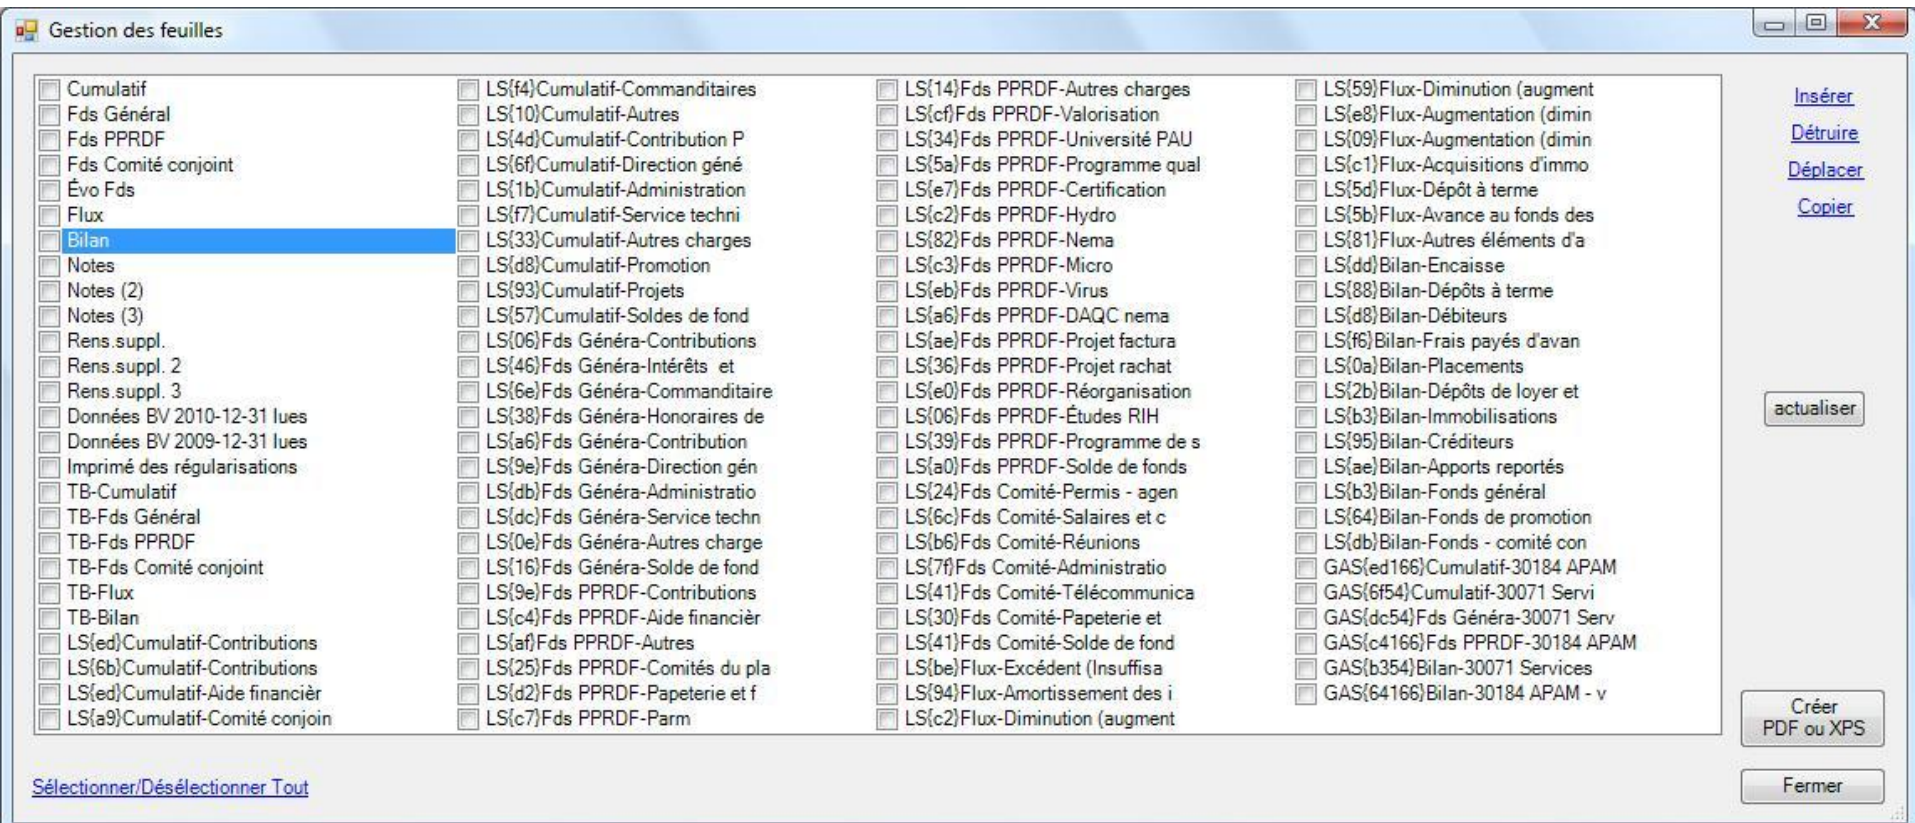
Gestion des feuilles

Cumulatif
Fds Général
Fds PPRDF
Fds Comité conjoint
Évo Fds
Flux
Bilan
Notes
Notes (2)
Notes (3)
Rens.suppl.
Rens.suppl. 2
Rens.suppl. 3
Données BV 2010-12-31 lues
Données BV 2009-12-31 lues
Imprimé des régularisations
TB-Cumulatif
TB-Fds Général
TB-Fds PPRDF
TB-Fds Comité conjoint
TB-Flux
TB-Bilan
LS{ed}Cumulatif-Contributions
LS{6b}Cumulatif-Contributions
LS{ed}Cumulatif-Aide financièr
LS{a9}Cumulatif-Comité conjoin

LS{f4}Cumulatif-Commanditaires
LS{10}Cumulatif-Autres
LS{4d}Cumulatif-Contribution P
LS{6f}Cumulatif-Direction géné
LS{1b}Cumulatif-Administration
LS{f7}Cumulatif-Service techni
LS{33}Cumulatif-Autres charges
LS{d8}Cumulatif-Promotion
LS{93}Cumulatif-Projets
LS{57}Cumulatif-Soldes de fond
LS{06}Fds Généra-Contributions
LS{46}Fds Généra-Intérêts et
LS{6e}Fds Généra-Commanditaire
LS{38}Fds Généra-Honoraires de
LS{a6}Fds Généra-Contribution
LS{9e}Fds Généra-Direction gén
LS{db}Fds Généra-Administratio
LS{dc}Fds Généra-Service techn
LS{0e}Fds Généra-Autres charge
LS{16}Fds Généra-Solde de fond
LS{9e}Fds PPRDF-Contributions
LS{c4}Fds PPRDF-Aide financièr
LS{af}Fds PPRDF-Autres
LS{25}Fds PPRDF-Comités du pla
LS{d2}Fds PPRDF-Papeterie et f
LS{c7}Fds PPRDF-Parm

LS{14}Fds PPRDF-Autres charges
LS{cf}Fds PPRDF-Valorisation
LS{34}Fds PPRDF-Université PAU
LS{5a}Fds PPRDF-Programme qual
LS{e7}Fds PPRDF-Certification
LS{c2}Fds PPRDF-Hydro
LS{82}Fds PPRDF-Nema
LS{c3}Fds PPRDF-Micro
LS{eb}Fds PPRDF-Virus
LS{a6}Fds PPRDF-DAQC nema
LS{ae}Fds PPRDF-Projet factura
LS{36}Fds PPRDF-Projet rachat
LS{e0}Fds PPRDF-Réorganisation
LS{06}Fds PPRDF-Études RIH
LS{39}Fds PPRDF-Programme de s
LS{a0}Fds PPRDF-Solde de fonds
LS{24}Fds Comité-Permis - agen
LS{6c}Fds Comité-Salaires et c
LS{b6}Fds Comité-Réunions
LS{7f}Fds Comité-Administratio
LS{41}Fds Comité-Télécommunica
LS{30}Fds Comité-Papeterie et
LS{41}Fds Comité-Solde de fond
LS{be}Flux-Excédent (Insuffisa
LS{94}Flux-Amortissement des i
LS{c2}Flux-Diminution (augment

LS{59}Flux-Diminution (augment
LS{e8}Flux-Augmentation (dimin
LS{09}Flux-Augmentation (dimin
LS{c1}Flux-Acquisitions d'immo
LS{5d}Flux-Dépôt à terme
LS{5b}Flux-Avance au fonds des
LS{81}Flux-Autres éléments d'a
LS{dd}Bilan-Encaisse
LS{88}Bilan-Dépôts à terme
LS{d8}Bilan-Débiteurs
LS{f6}Bilan-Frais payés d'avan
LS{0a}Bilan-Placements
LS{2b}Bilan-Dépôts de loyer et
LS{b3}Bilan-Immobilisations
LS{95}Bilan-Créditeurs
LS{ae}Bilan-Apports reportés
LS{b3}Bilan-Fonds général
LS{64}Bilan-Fonds de promotion
LS{db}Bilan-Fonds - comité con
GAS{ed166}Cumulatif-30184 APAM
GAS{6f54}Cumulatif-30071 Servi
GAS{dc54}Fds Généra-30071 Serv
GAS{c4166}Fds PPRDF-30184 APAM
GAS{b354}Bilan-30071 Services
GAS{64166}Bilan-30184 APAM - v

Insérer
Détruire
Déplacer
Copier
actualiser
Créer PDF ou XPS
Fermer

Sélectionner/Désélectionner Tout